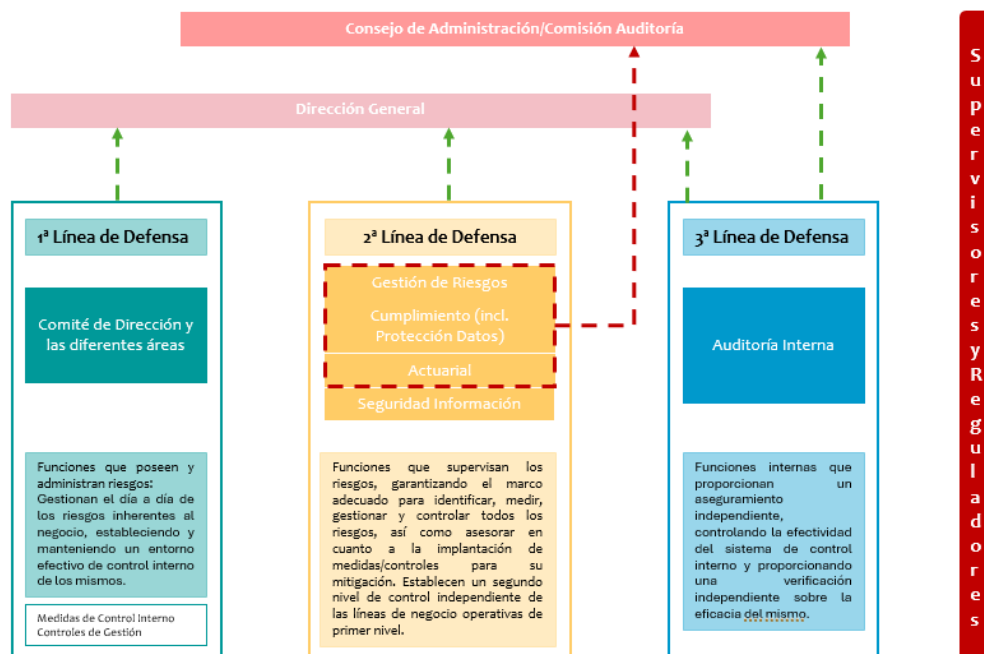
Consejo de Administración/Comisión Auditoría

Dirección General

1ª Línea de Defensa

Comité de Dirección y las diferentes áreas

Funciones que poseen y administran riesgos: Gestionan el día a día de los riesgos inherentes al negocio, estableciendo y manteniendo un entorno efectivo de control interno de los mismos.

Medidas de Control Interno
Controles de Gestión

2ª Línea de Defensa

Gestión de Riesgos

Cumplimiento (incl. Protección Datos)

Actuarial

Seguridad Información

Funciones que supervisan los riesgos, garantizando el marco adecuado para identificar, medir, gestionar y controlar todos los riesgos, así como asesorar en cuanto a la implantación de medidas/controles para su mitigación. Establecen un segundo nivel de control independiente de las líneas de negocio operativas de primer nivel.

3ª Línea de Defensa

Auditoría Interna

Funciones internas que proporcionan un aseguramiento independiente, controlando la efectividad del sistema de control interno y proporcionando una verificación independiente sobre la eficacia del mismo.

Supervisores y Reguladores